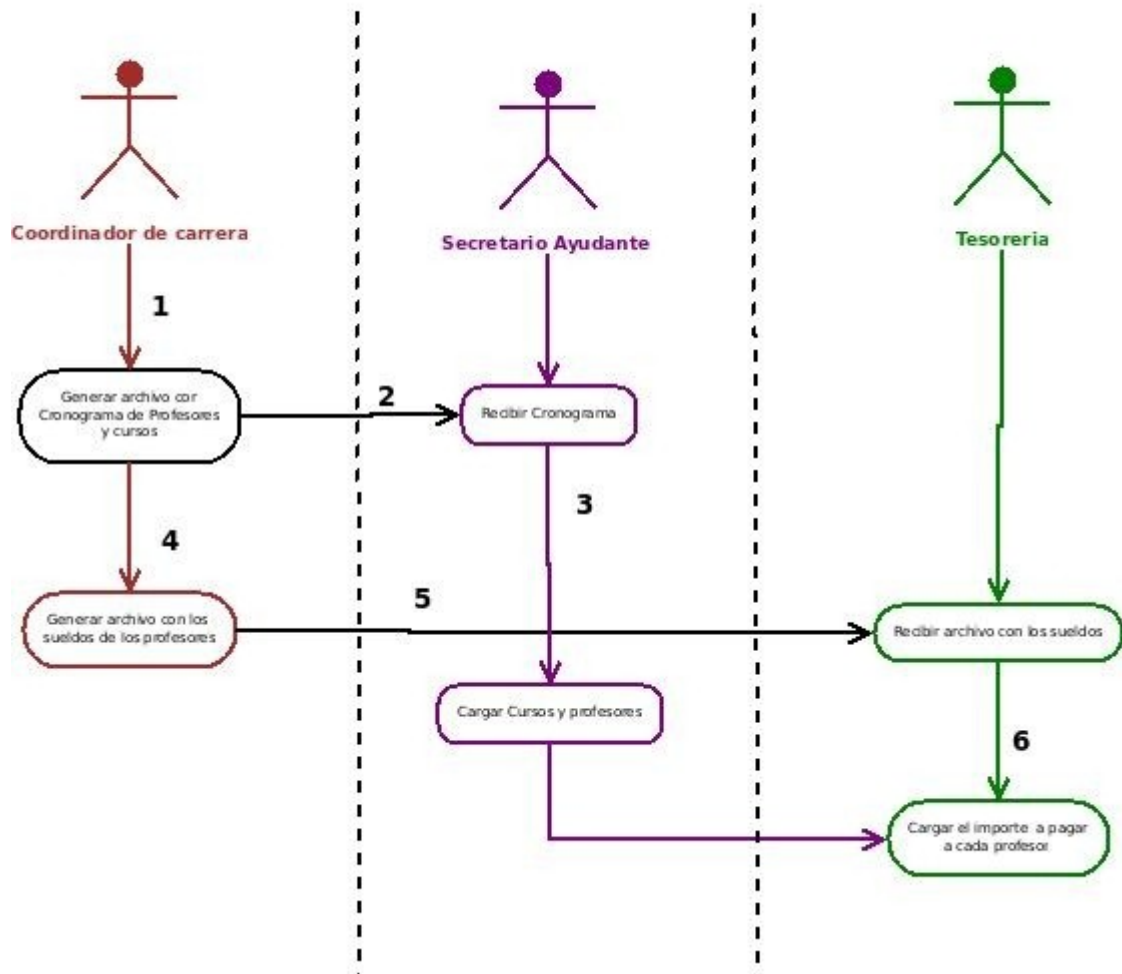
Coordinador de carrera

Secretario Ayudante

Tesoreria

1

Generar archivo cor Cronograma de Profesores y cursos

2

Recibir Cronograma

3

4

Generar archivo con los sueldos de los profesores

5

Recibir archivo con los sueldos

Cargar Cursos y profesores

6

Cargar el importe a pagar a cada profesor